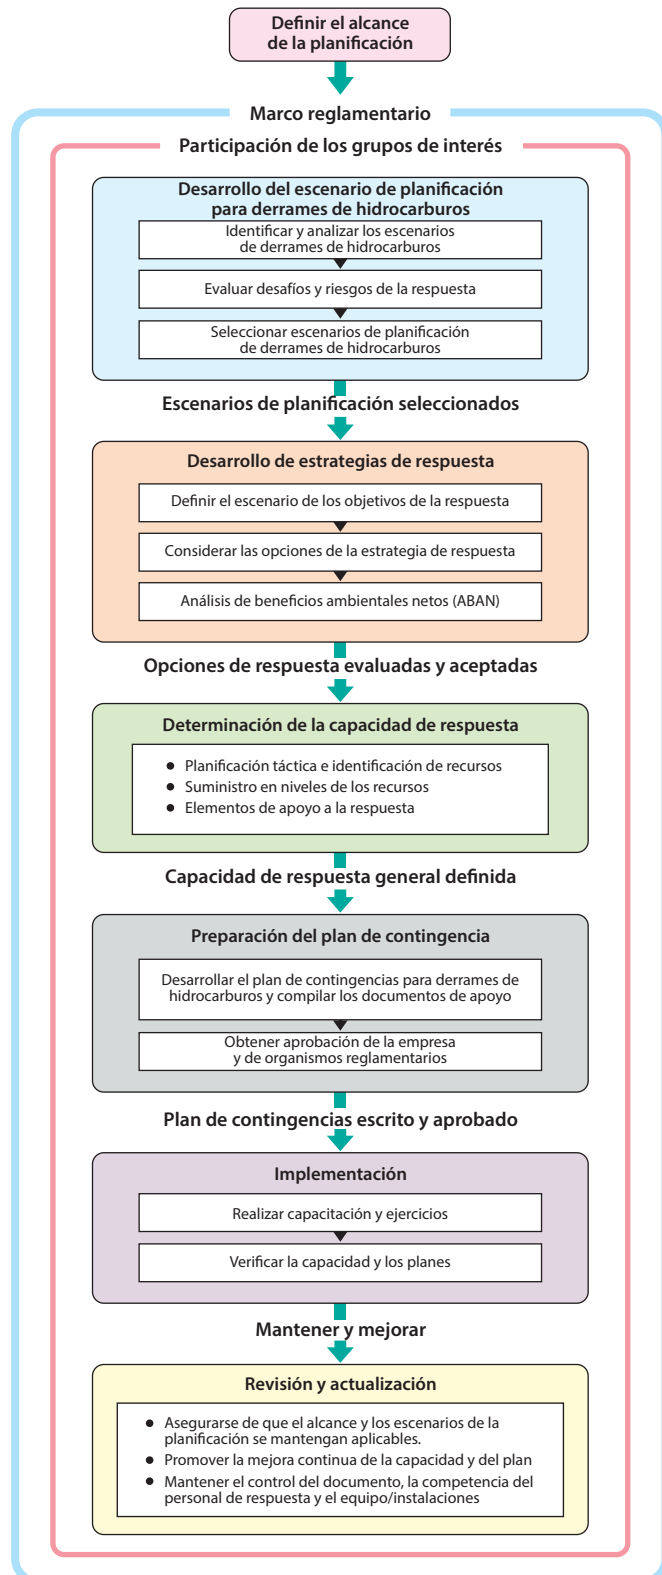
Definir el alcance de la planificación

Marco reglamentario

Participación de los grupos de interés

Desarrollo del escenario de planificación para derrames de hidrocarburos

Identificar y analizar los escenarios de derrames de hidrocarburos

Evaluar desafíos y riesgos de la respuesta

Seleccionar escenarios de planificación de derrames de hidrocarburos

Escenarios de planificación seleccionados

Desarrollo de estrategias de respuesta

Definir el escenario de los objetivos de la respuesta

Considerar las opciones de la estrategia de respuesta

Análisis de beneficios ambientales netos (ABAN)

Opciones de respuesta evaluadas y aceptadas

Determinación de la capacidad de respuesta

- Planificación táctica e identificación de recursos
- Suministro en niveles de los recursos
- Elementos de apoyo a la respuesta

Capacidad de respuesta general definida

Preparación del plan de contingencia

Desarrollar el plan de contingencias para derrames de hidrocarburos y compilar los documentos de apoyo

Obtener aprobación de la empresa y de organismos reglamentarios

Plan de contingencias escrito y aprobado

Implementación

Realizar capacitación y ejercicios

Verificar la capacidad y los planes

Mantener y mejorar

Revisión y actualización

- Asegurarse de que el alcance y los escenarios de la planificación se mantengan aplicables.
- Promover la mejora continua de la capacidad y del plan
- Mantener el control del documento, la competencia del personal de respuesta y el equipo/instalaciones